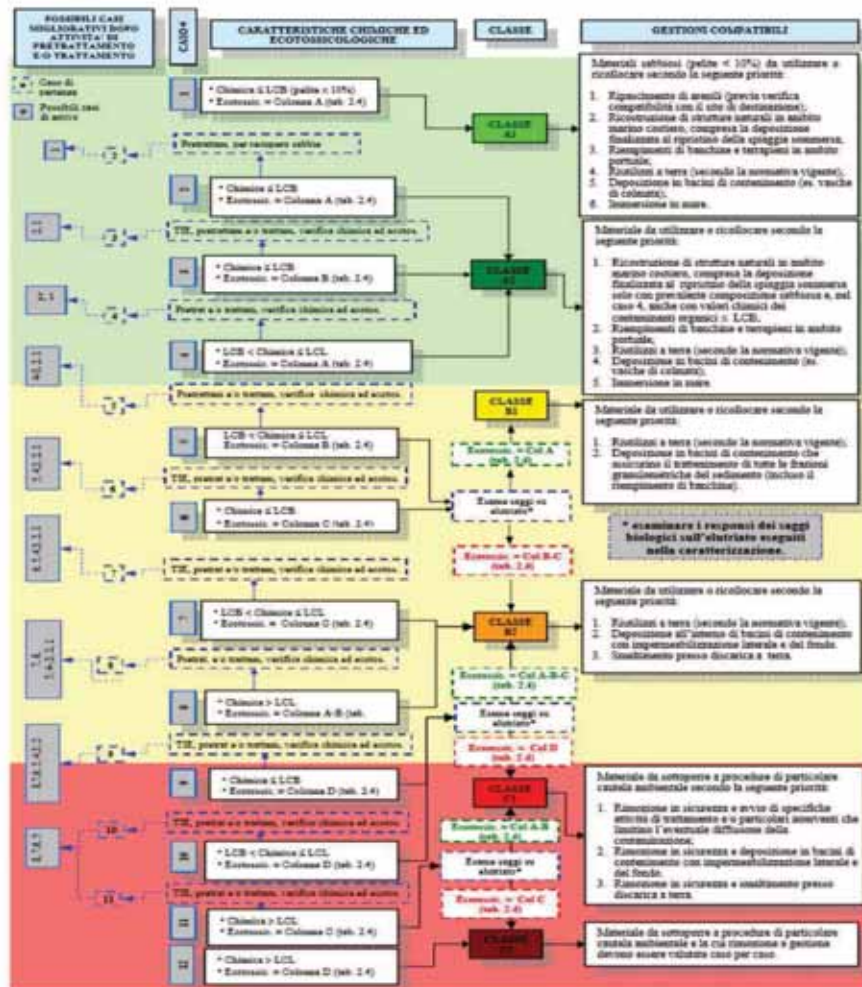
POSSIBILI CASI MIGLIORATIVI DOPO ATTIVITA' DI PRETRATTAMENTO E/O TRATTAMENTO

CASO#

CARATTERISTICHE CHIMICHE ED ECOTOSSICOLOGICHE

CLASSE

GESTIONI COMPATIBILI

Caso di variante

Possibili casi di arrivo

1

* Chimica ≤ LCB (pelite < 10%)
* Ecotossic. = Colonna A (tab. 2.4)

CLASSE A1

Materiali sabbiosi (pelite < 10%) da utilizzare o ricollocare secondo la seguente priorità:

1. Ripascimento di arenili (previa verifica compatibilità con il sito di destinazione);
2. Ricostruzione di strutture naturali in ambito marino costiero, compresa la deposizione finalizzata al ripristino della spiaggia sommersa;
3. Riempimenti di banchine e terrapieni in ambito portuale;
4. Riutilizzi a terra (secondo la normativa vigente);
5. Deposizione in bacini di contenimento (es. vasche di colmata);
6. Immersione in mare.

1

3

Pretrattam. per recupero sabbia

2

* Chimica ≤ LCB
* Ecotossic. = Colonna A (tab. 2.4)

1.1

3

TIE, pretratt. e/o trattam., verifica chimica ed ecotox.

3

* Chimica ≤ LCB
* Ecotossic. = Colonna B (tab. 2.4)

CLASSE A2

Materiale da utilizzare o ricollocare secondo la seguente priorità:

1. Ricostruzione di strutture naturali in ambito marino costiero, compresa la deposizione finalizzata al ripristino della spiaggia sommersa solo con prevalente composizione sabbiosa e, nel caso 4, anche con valori chimici dei contaminanti organici ≤ LCB;
2. Riempimenti di banchine e terrapieni in ambito portuale;
3. Riutilizzi a terra (secondo la normativa vigente);
4. Deposizione in bacini di contenimento (es. vasche di colmata);
5. Immersione in mare.

2, 1

4

Pretrat. e/o trattam., verifica chimica ed ecotox.

4

* LCB < Chimica ≤ LCL
* Ecotossic. = Colonna A (tab. 2.4)

4(2,1)

5

Pretrattam. e/o trattam., verifica chimica ed ecotox.

CLASSE B1

Materiale da utilizzare o ricollocare secondo la seguente priorità:

1. Riutilizzi a terra (secondo la normativa vigente);
2. Deposizione in bacini di contenimento che assicurino il trattenimento di tutte le frazioni granulometriche del sediment (incluso il riempimento di banchine).

5

LCB < Chimica ≤ LCL
Ecotossic. = Colonna B (tab. 2.4)

Ecotossic. = Col A (tab. 2.4)

3,4(2,1)

6

TIE, pretrat. e/o trattam., verifica chimica ed ecotox.

6

* Chimica ≤ LCB
* Ecotossic. = Colonna C (tab. 2.4)

Esame saggi su elutriato*

* esaminare i responsi dei saggi biologici sull'elutriato eseguiti nella caratterizzazione.

5,3,4(2,1)

7

TIE, pretrat. e/o trattam., verifica chimica ed ecotox.

Ecotossic. = Col B-C (tab. 2.4)

7

* LCB < Chimica ≤ LCL
* Ecotossic. = Colonna C (tab. 2.4)

CLASSE B2

Materiale da utilizzare o ricollocare secondo la seguente priorità:

1. Riutilizzi a terra (secondo la normativa vigente);
2. Deposizione all'interno di bacini di contenimento con impermeabilizzazione laterale e del fondo;
3. Smaltimento presso discarica a terra.

7,6 5,4(2,1)

8

Pretrat. e/o trattam., verifica chimica ed ecotox.

Ecotossic. = Col A-B-C (tab. 2.4)

8

* Chimica > LCL
* Ecotossic. = Colonna A-B (tab.

Esame saggi su elutriato*

8,7,6,5,4(2,1)

9

TIE, pretrat. e/o trattam., verifica chimica ed ecotox.

Ecotossic. = Col D (tab. 2.4)

9

* Chimica ≤ LCB
* Ecotossic. = Colonna D (tab. 2.4)

CLASSE C1

Materiale da sottoporre a procedure di particolare cautela ambientale secondo la seguente priorità:

1. Rimozione in sicurezza e avvio di specifiche attività di trattamento e/o particolari interventi che limitino l'eventuale diffusione della contaminazione;
2. Rimozione in sicurezza e deposizione in bacini di contenimento con impermeabilizzazione laterale e del fondo;
3. Rimozione in sicurezza e smaltimento presso discarica a terra.

1,7,6,5

10

TIE, pretrat. e/o trattam., verifica chimica ed ecotox.

Ecotossic. = Col A-B (tab. 2.4)

10

* LCB < Chimica ≤ LCL
* Ecotossic. = Colonna D (tab. 2.4)

Esame saggi su elutriato*

11

TIE, pretrat. e/o trattam., verifica chimica ed ecotox.

Ecotossic. = Col C (tab. 2.4)

11

* Chimica > LCL
* Ecotossic. = Colonna C (tab. 2.4)

CLASSE C2

Materiale da sottoporre a procedure di particolare cautela ambientale e la cui rimozione e gestione devono essere valutate caso per caso.

12

* Chimica > LCL
* Ecotossic. = Colonna D (tab. 2.4)